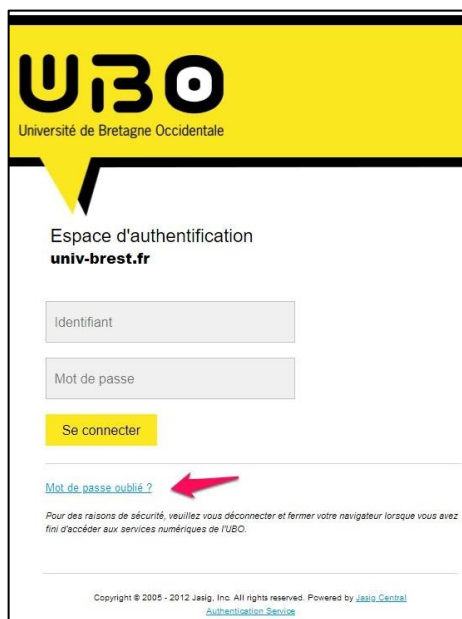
UBO
Université de Bretagne Occidentale

Espace d'authentification
univ-brest.fr

Identifiant

Mot de passe

Se connecter

Mot de passe oublié ?

Pour des raisons de sécurité, veuillez vous déconnecter et fermer votre navigateur lorsque vous avez fini d'accéder aux services numériques de l'UBO.

Copyright © 2005 - 2012 Jasig, Inc. All rights reserved. Powered by Jasig Central Authentication Service